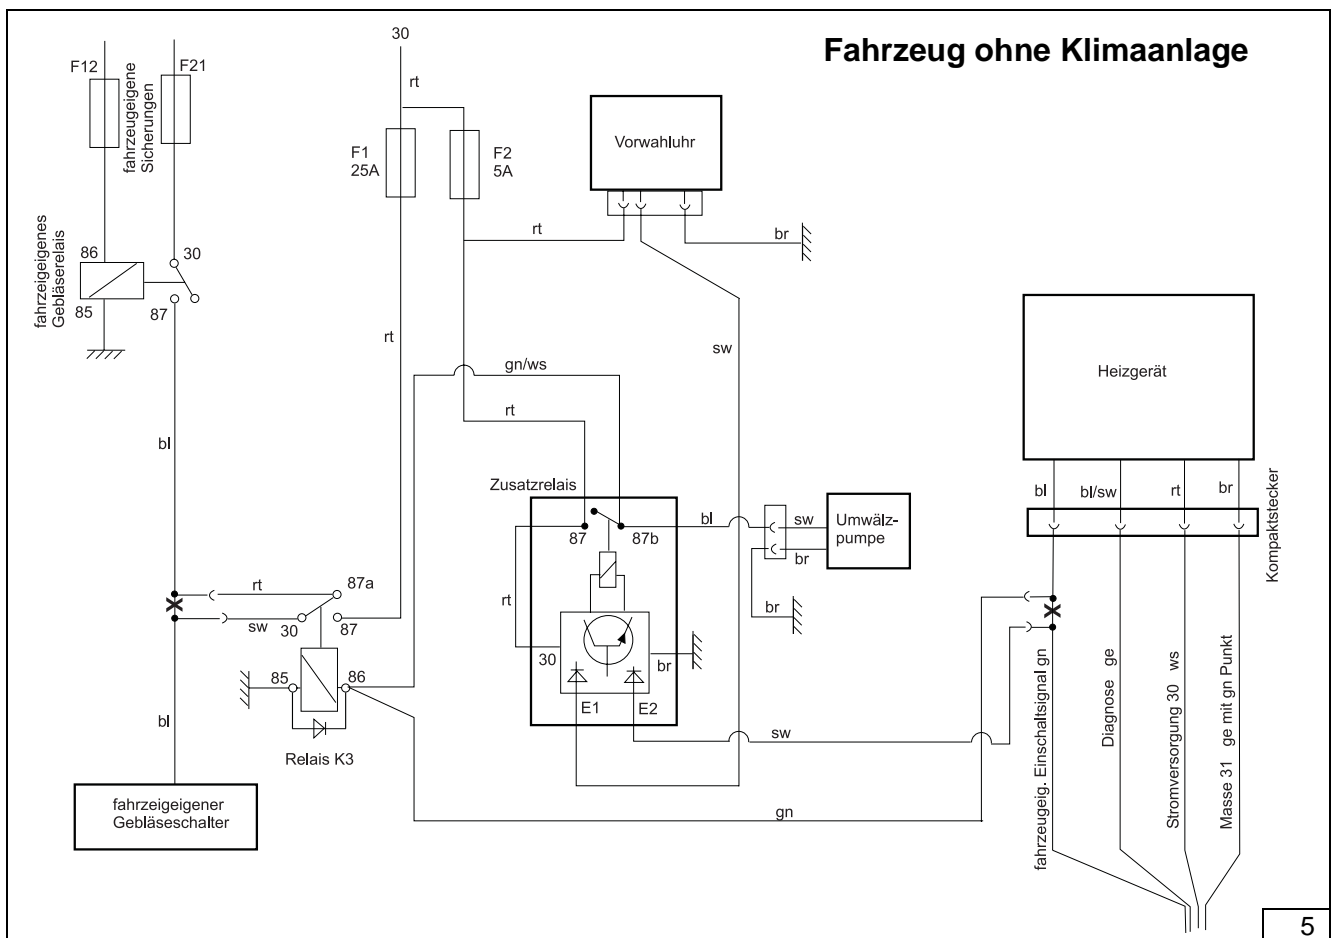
Fahrzeug ohne Klimaanlage

F12
F21
fahrzeugeigene Sicherungen
fahrzeigeigenes Gebläserelais
86
85
30
87

30
rt
F1
25A
F2
5A
rt

Vorwahluhr
rt
br
sw

rt
gn/ws
rt

bl

Zusatzrelais
87
87b
bl
rt
30
br
E1
E2

sw
br
Umwälzpumpe
br

rt
87a
sw
30
87
85
86
Relais K3

bl

fahrzeigeigener Gebläseschalter

sw
gn

Heizgerät
bl
bl/sw
rt
br
Kompaktstecker

fahrzeugeig. Einschaltsignal gn
Diagnose ge
Stromversorgung 30 ws
Masse 31 ge mit gn Punkt

5